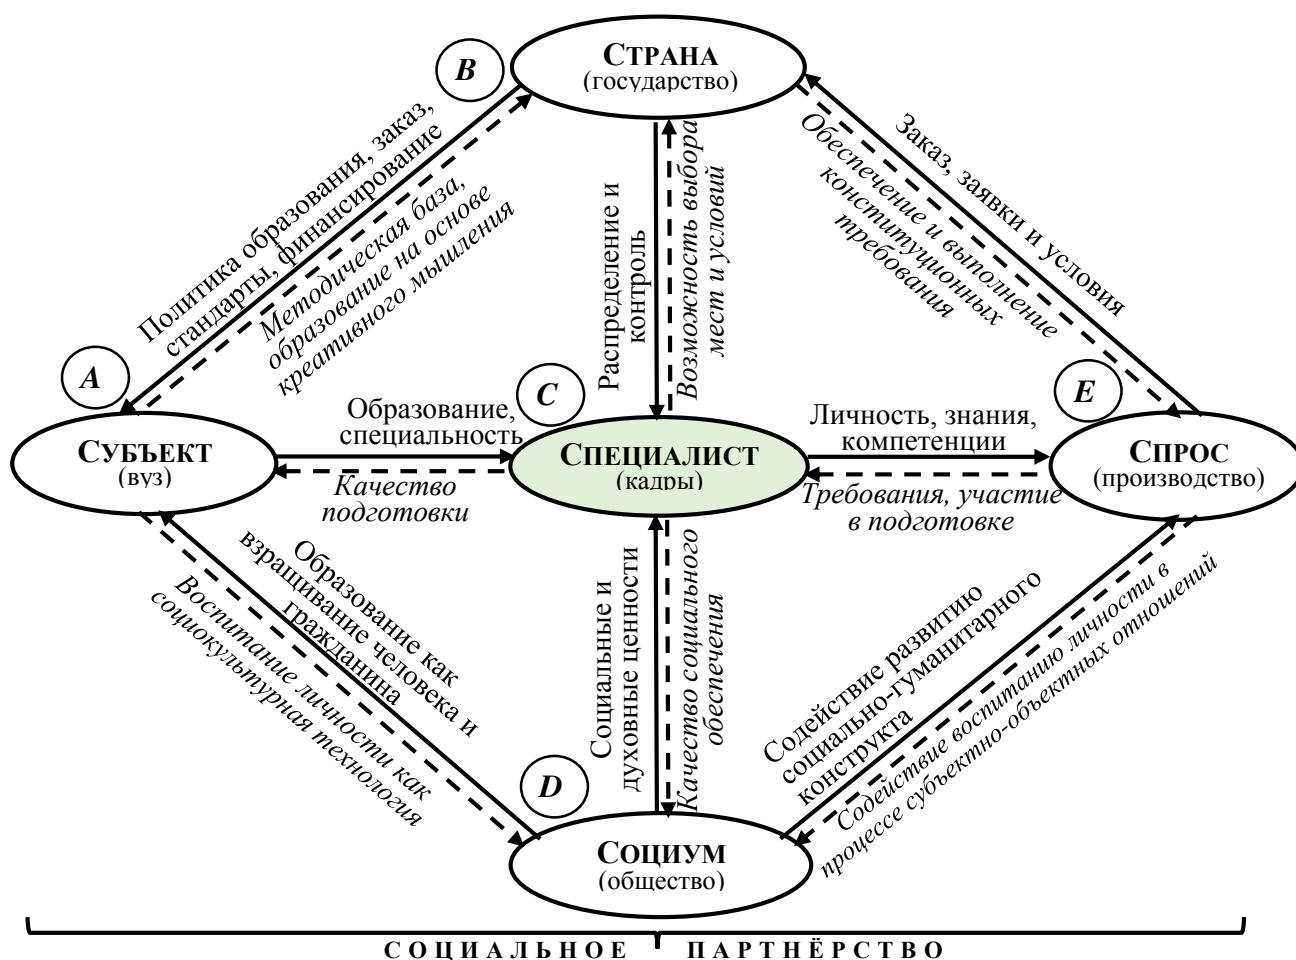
B

СТРАНА
(государство)

Политика образования, заказ, стандарты, финансирование

Методическая база, образование на основе креативного мышления

Распределение и контроль

Возможность выбора мест и условий

Обеспечение и выполнение конституционных требования

Заказ, заявки и условия

A

C

E

СУБЪЕКТ
(вуз)

Образование, специальность

Качество подготовки

СПЕЦИАЛИСТ
(кадры)

Личность, знания, компетенции

Требования, участие в подготовке

СПРОС
(производство)

Образование как взращивание человека и гражданина

Воспитание личности как социокультурная технология

Социальные и духовные ценности

Качество социального обеспечения

Содействие развитию социально-гуманитарного конструкта

Содействие воспитанию личности в процессе субъектно-объектных отношений

D

СОЦИУМ
(общество)

СОЦИАЛЬНОЕ ПАРТНЁРСТВО